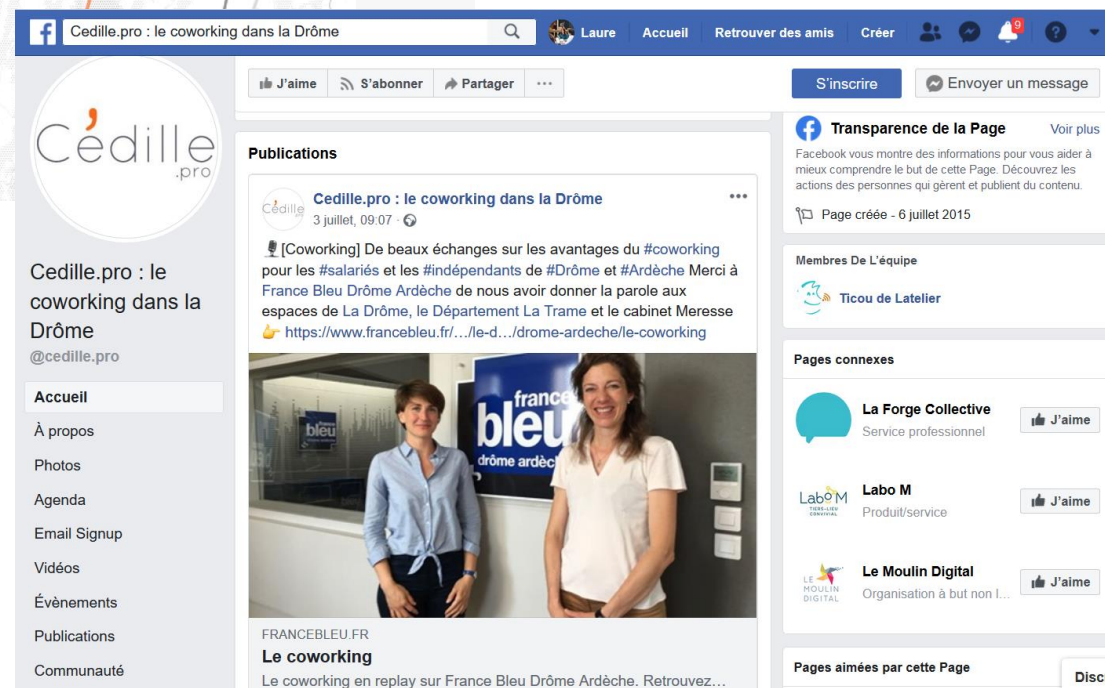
Cedille.pro : le coworking dans la Drôme

Laure Accueil Retrouver des amis Créer 9

Cédille .pro

Cedille.pro : le coworking dans la Drôme
@cedille.pro

Accueil
À propos
Photos
Agenda
Email Signup
Vidéos
Évènements
Publications
Communauté

J'aime S'abonner Partager ···

Publications

Cédille Cedille.pro : le coworking dans la Drôme
3 juillet, 09:07 ·

[Coworking] De beaux échanges sur les avantages du #coworking pour les #salariés et les #indépendants de #Drôme et #Ardèche Merci à France Bleu Drôme Ardèche de nous avoir donner la parole aux espaces de La Drôme, le Département La Trame et le cabinet Meresse https://www.francebleu.fr/…/le-d…/drome-ardeche/le-coworking

bleu france bleu drôme ardèc

FRANCEBLEU.FR
Le coworking
Le coworking en replay sur France Bleu Drôme Ardèche. Retrouvez…

S'inscrire Envoyer un message

Transparence de la Page Voir plus
Facebook vous montre des informations pour vous aider à mieux comprendre le but de cette Page. Découvrez les actions des personnes qui gèrent et publient du contenu.
Page créée - 6 juillet 2015

Membres De L'équipe
Ticou de Latelier

Pages connexes
La Forge Collective
Service professionnel
J'aime
Labo M
LaboM TIERS-LIEU CONVIVIAL
Produit/service
J'aime
LE MOULIN DIGITAL
Le Moulin Digital
Organisation à but non l...
J'aime

Pages aimées par cette Page

Disc